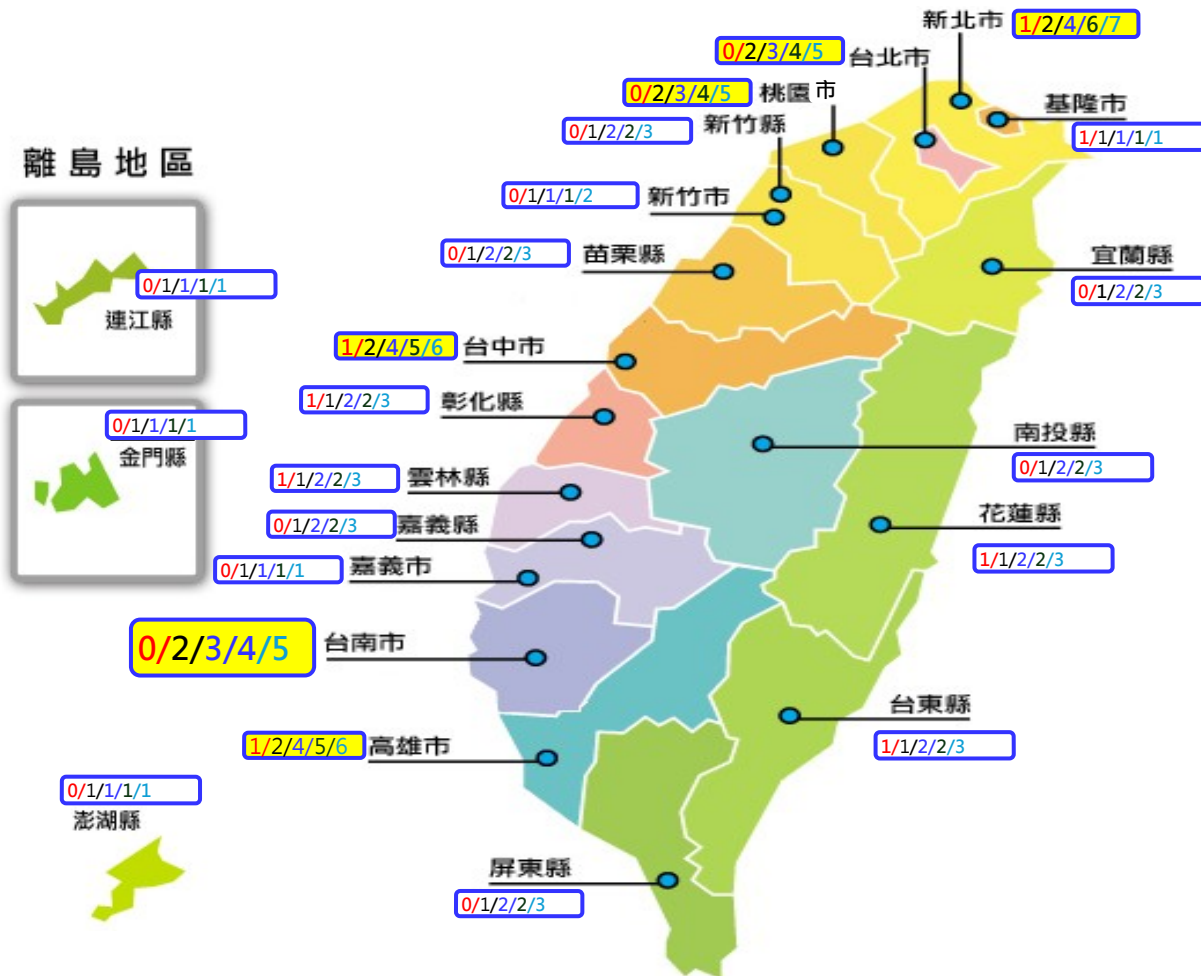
新北市 1/2/4/6/7

0/2/3/4/5 台北市

0/2/3/4/5 桃園市

0/1/2/2/3 新竹縣

基隆市 1/1/1/1/1

離島地區

0/1/1/1/2 新竹市

0/1/2/2/3 苗栗縣

宜蘭縣 0/1/2/2/3

0/1/1/1/1 連江縣

1/2/4/5/6 台中市

1/1/2/2/3 彰化縣

0/1/1/1/1 金門縣

南投縣 0/1/2/2/3

1/1/2/2/3 雲林縣

0/1/2/2/3 嘉義縣

花蓮縣 1/1/2/2/3

0/1/1/1/1 嘉義市

0/2/3/4/5 台南市

台東縣 1/1/2/2/3

1/2/4/5/6 高雄市

0/1/1/1/1 澎湖縣

屏東縣 0/1/2/2/3